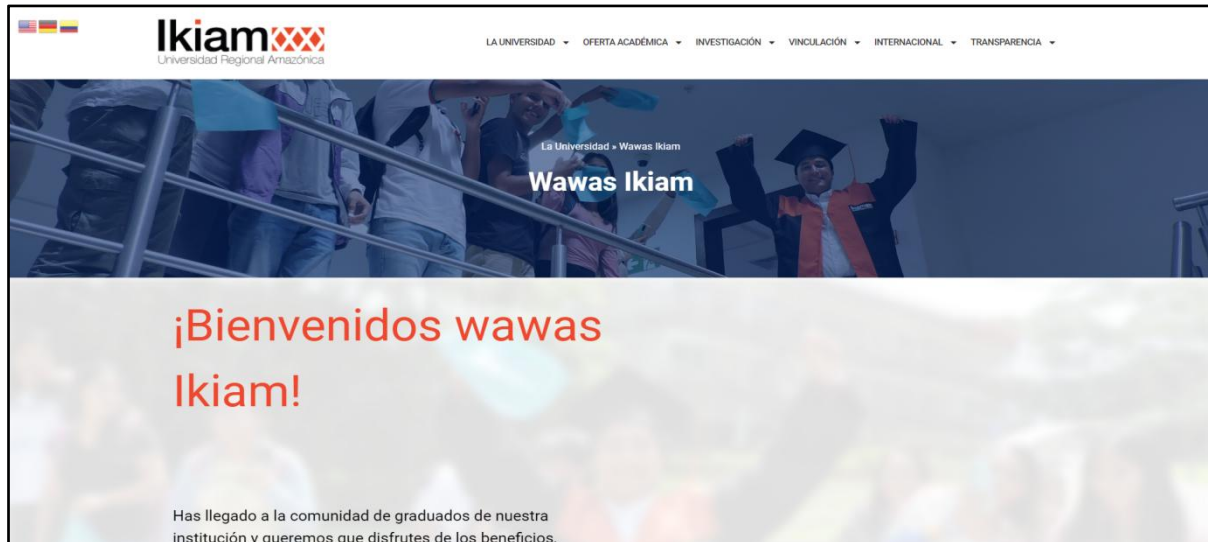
Ikiam
Universidad Regional Amazónica

LA UNIVERSIDAD OFERTA ACADÉMICA INVESTIGACIÓN VINCULACIÓN INTERNACIONAL TRANSPARENCIA

La Universidad » Wawas Ikiam

Wawas Ikiam

¡Bienvenidos wawas Ikiam!

Has llegado a la comunidad de graduados de nuestra institución y queremos que disfrutes de los beneficios.